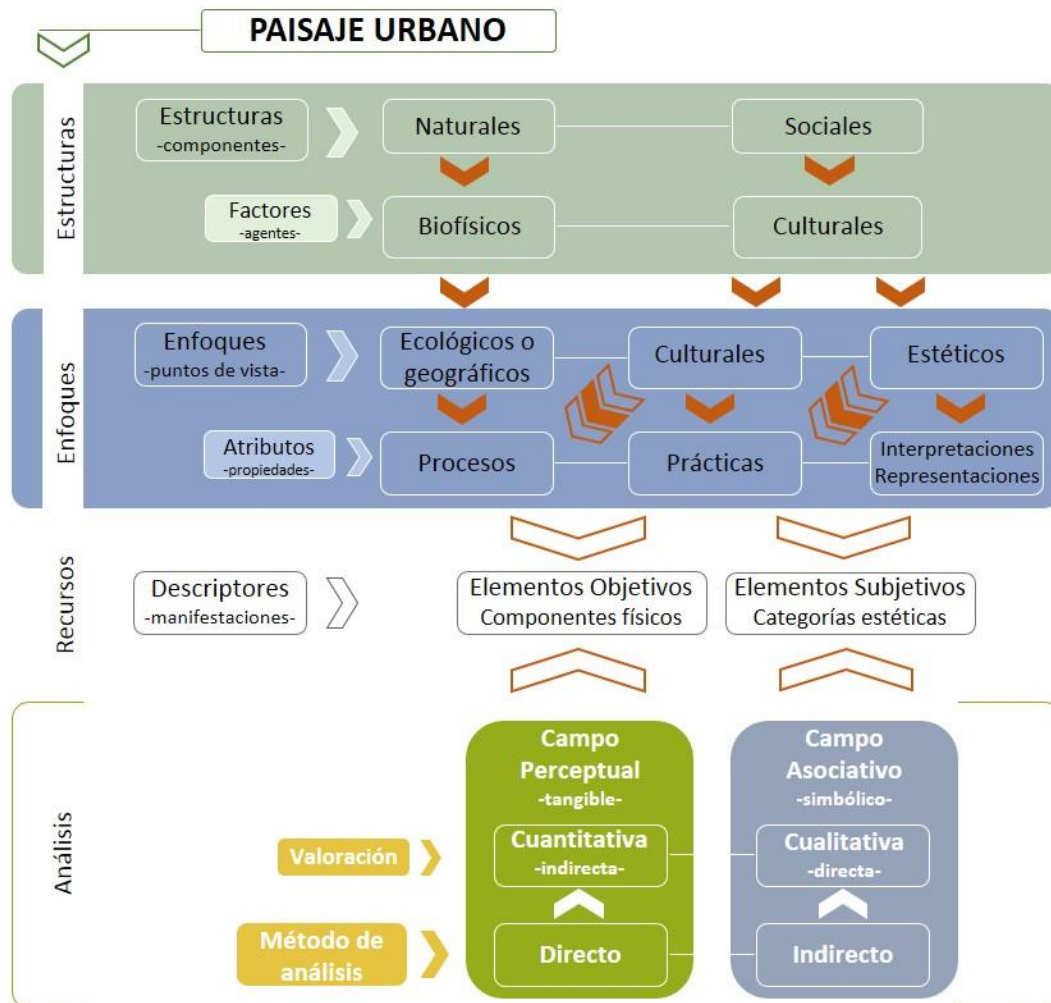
PAISAJE URBANO

Estructuras

Estructuras -componentes-

Naturales

Sociales

Factores -agentes-

Biofísicos

Culturales

Enfoques

Enfoques -puntos de vista-

Ecológicos o geográficos

Culturales

Estéticos

Atributos -propiedades-

Procesos

Prácticas

Interpretaciones Representaciones

Recursos

Descriptores -manifestaciones-

Elementos Objetivos Componentes físicos

Elementos Subjetivos Categorías estéticas

Análisis

Campo Perceptual -tangible-

Cuantitativa -indirecta-

Directo

Campo Asociativo -simbólico-

Cualitativa -directa-

Indirecto

Valoración

Método de análisis